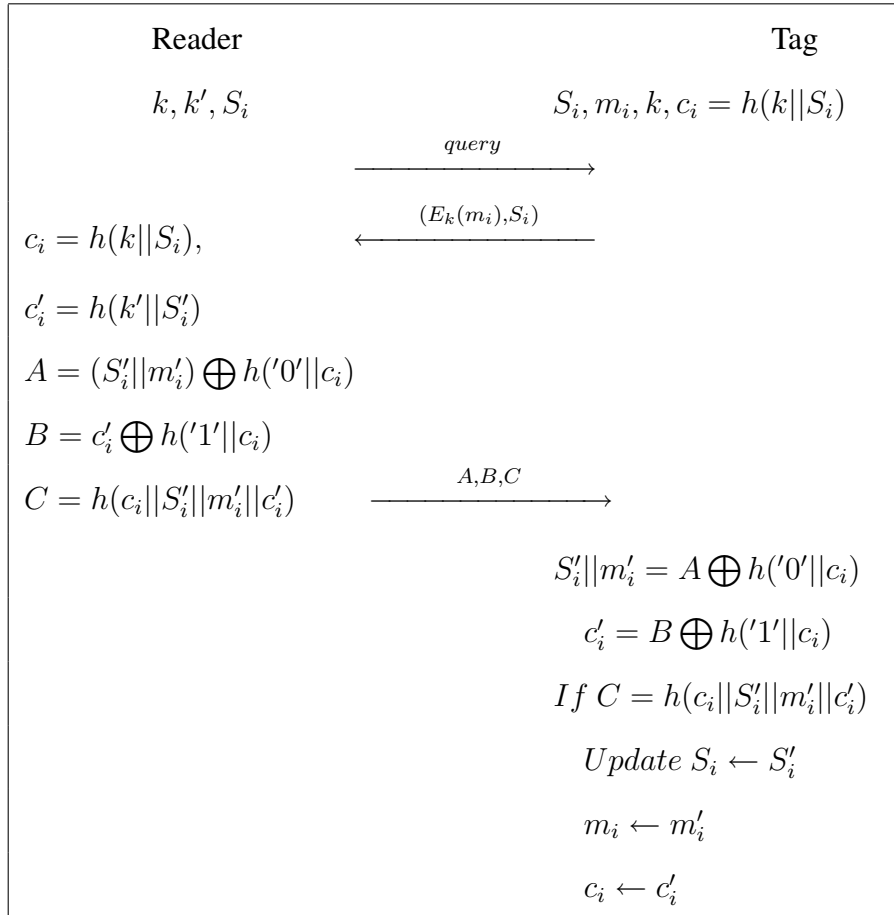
Reader

Tag

$k, k', S_i$

$S_i, m_i, k, c_i = h(k||S_i)$

$\xrightarrow{query}$

$\xleftarrow{(E_k(m_i), S_i)}$

$c_i = h(k||S_i),$

$c_i' = h(k'||S_i')$

$A = (S_i'||m_i') \bigoplus h('0'||c_i)$

$B = c_i' \bigoplus h('1'||c_i)$

$C = h(c_i||S_i'||m_i'||c_i')$

$\xrightarrow{A,B,C}$

$S_i'||m_i' = A \bigoplus h('0'||c_i)$

$c_i' = B \bigoplus h('1'||c_i)$

$If\ C = h(c_i||S_i'||m_i'||c_i')$

$Update\ S_i \leftarrow S_i'$

$m_i \leftarrow m_i'$

$c_i \leftarrow c_i'$